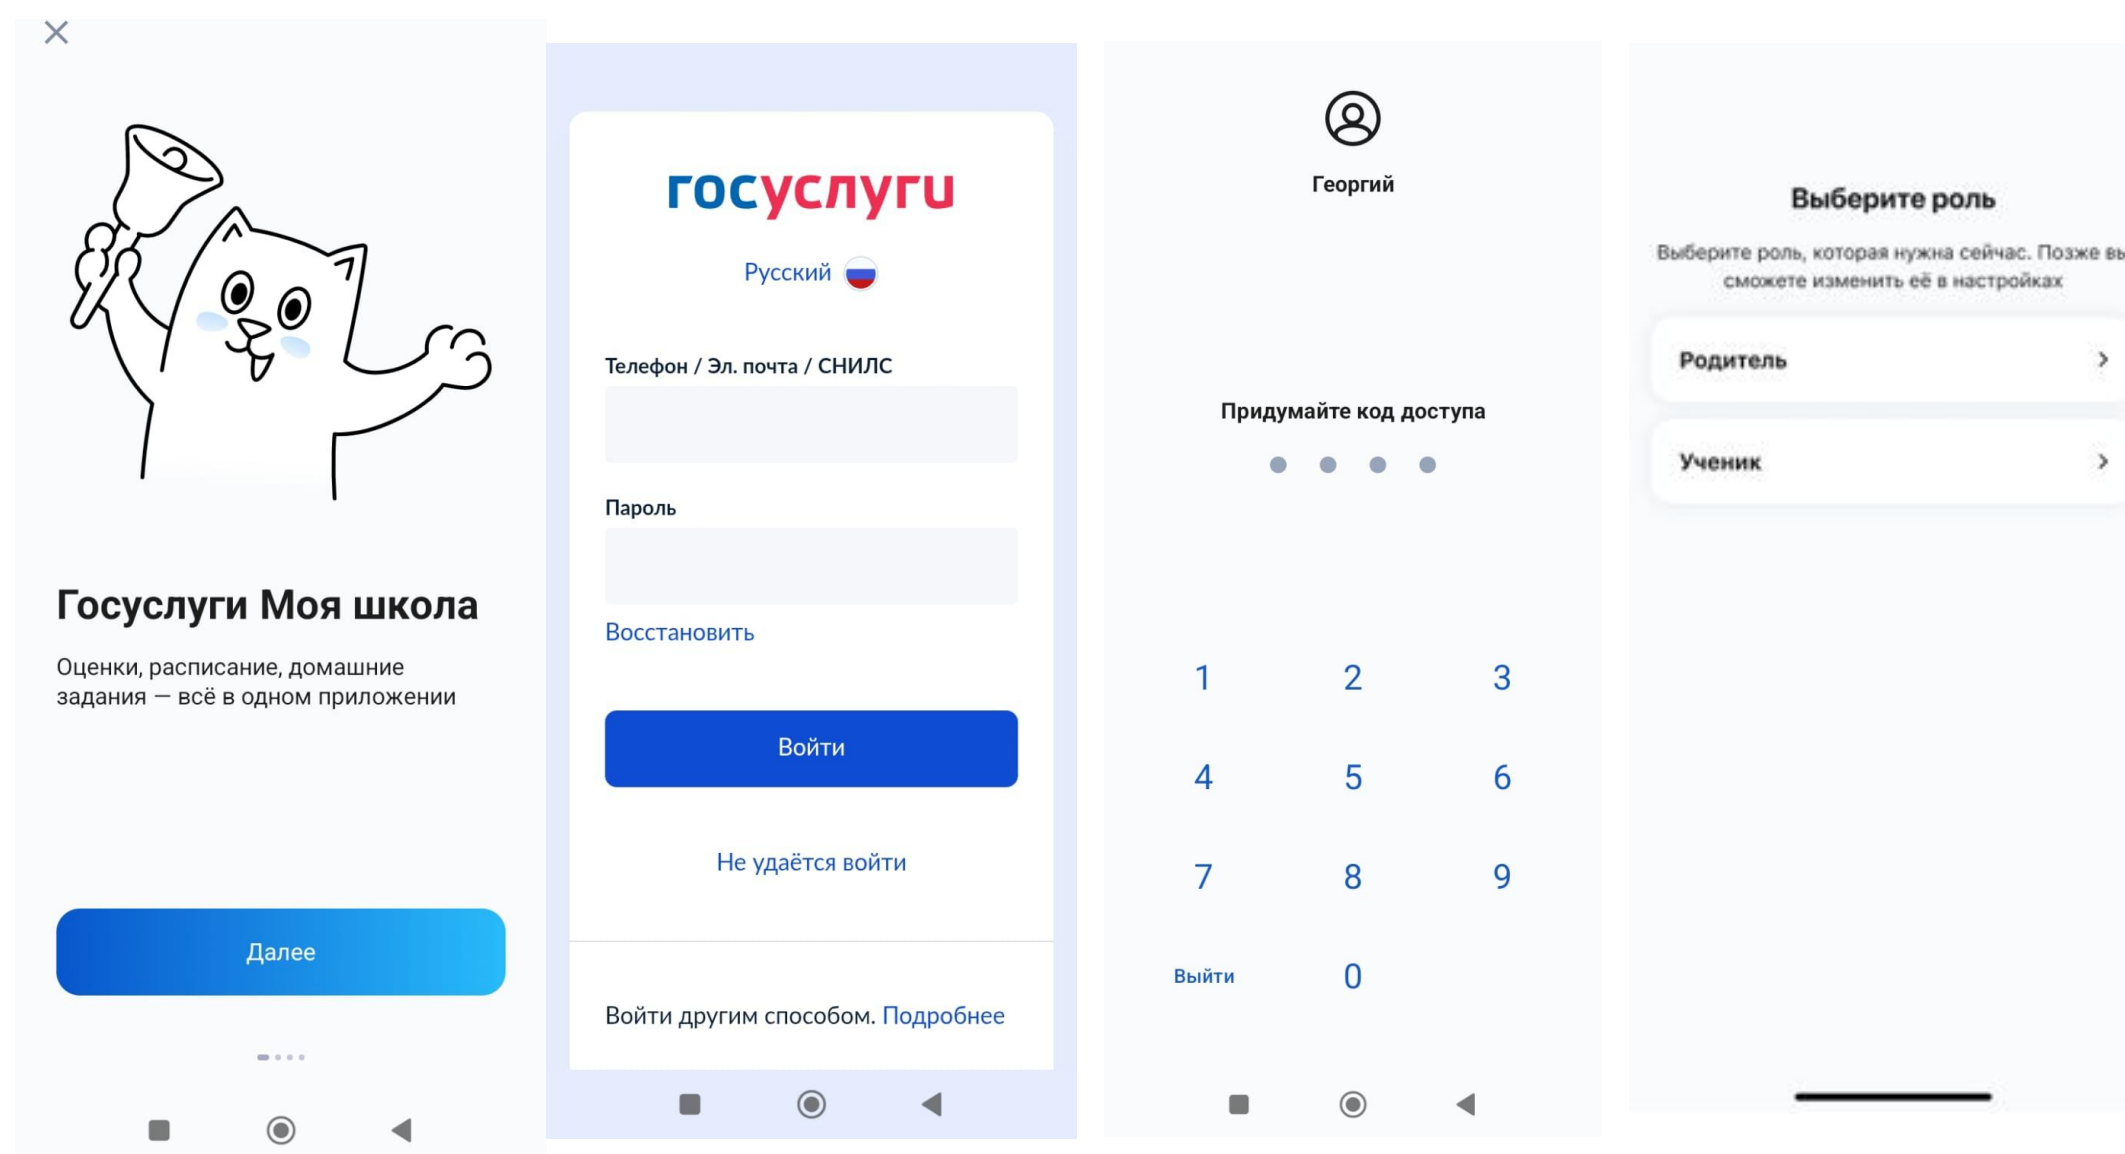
Госуслуги Моя школа

Оценки, расписание, домашние задания — всё в одном приложении

Далее

госуслуги

Русский

Телефон / Эл. почта / СНИЛС

Пароль

Восстановить

Войти

Не удаётся войти

Войти другим способом. Подробнее

Георгий

Придумайте код доступа

1 2 3
4 5 6
7 8 9
Выйти 0

Выберите роль

Выберите роль, которая нужна сейчас. Позже вы сможете изменить её в настройках

Родитель

Ученик